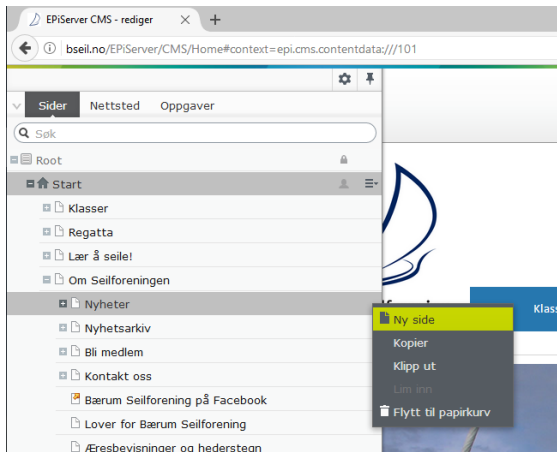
EPiServer CMS - rediger
bseil.no/EPiServer/CMS/Home#context=epi.cms.contentdata:///101

Sider
Nettsted
Oppgaver
Søk
Root
Start
Klasser
Regatta
Lær å seile!
Om Seilforeningen
Nyheter
Nyhetsarkiv
Bli medlem
Kontakt oss
Bærum Seilforening på Facebook
Lover for Bærum Seilforening
Æresbevisninger og hederstegn

Ny side
Kopier
Klipp ut
Lim inn
Flytt til papirkurv

Klass